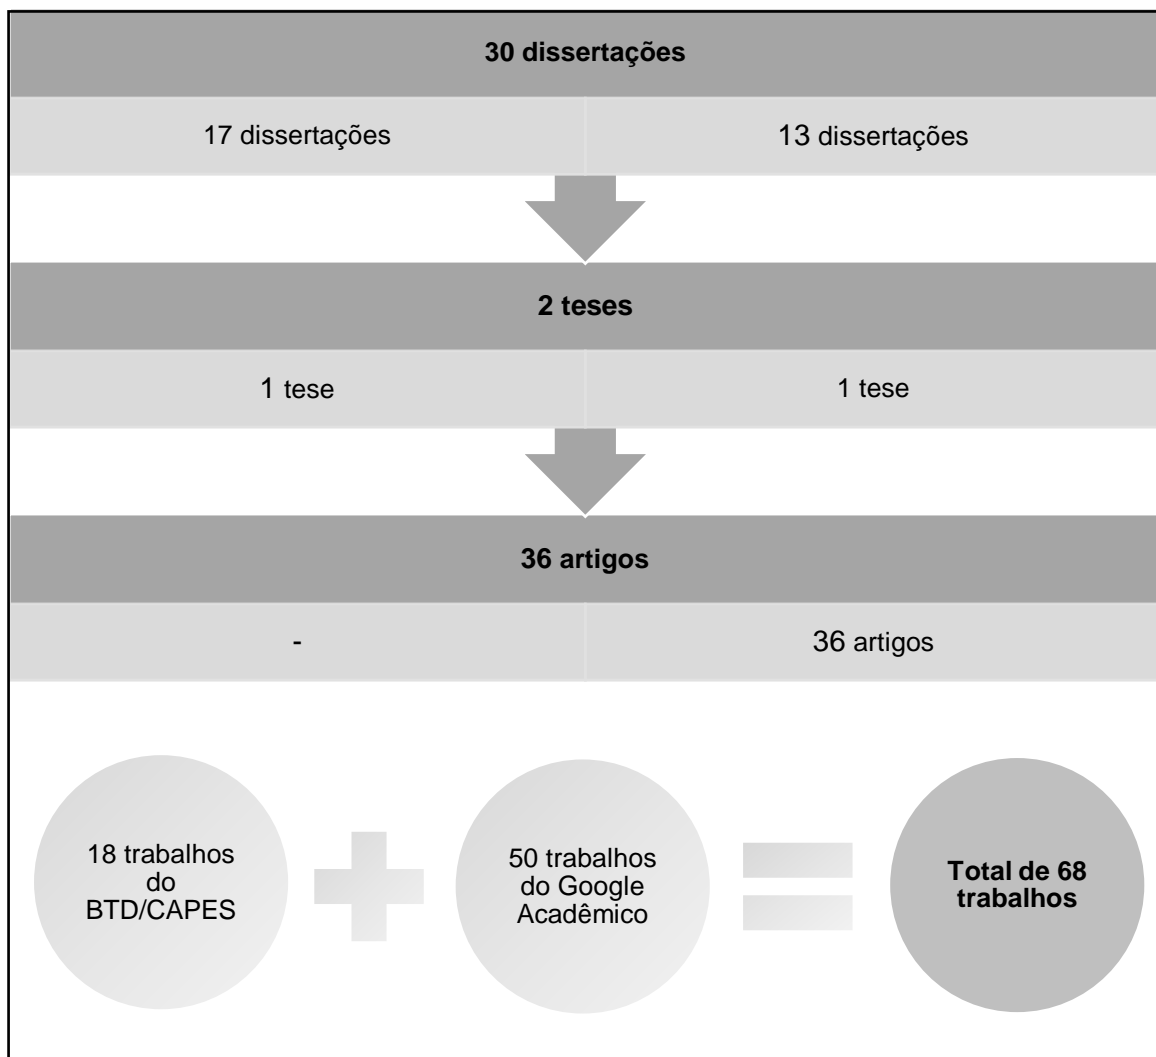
**30 dissertações**

17 dissertações

13 dissertações

**2 teses**

1 tese

1 tese

**36 artigos**

-

36 artigos

18 trabalhos do BTD/CAPES

50 trabalhos do Google Acadêmico

**Total de 68 trabalhos**